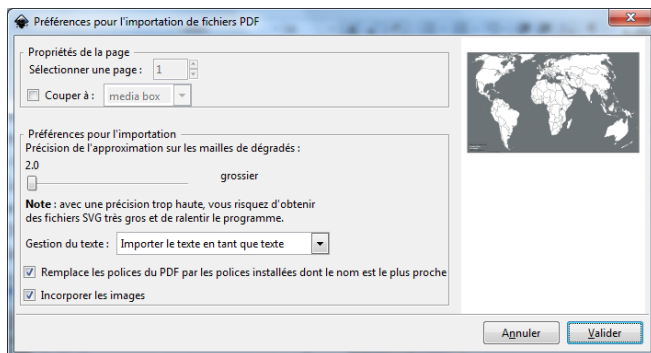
Préférences pour l'importation de fichiers PDF

Propriétés de la page

Sélectionner une page : 1

Couper à : media box

Préférences pour l'importation

Précision de l'approximation sur les mailles de dégradés :

2,0

grossier

**Note** : avec une précision trop haute, vous risquez d'obtenir des fichiers SVG très gros et de ralentir le programme.

Gestion du texte : Importer le texte en tant que texte

Remplace les polices du PDF par les polices installées dont le nom est le plus proche

Incorporer les images

Annuler

Valider